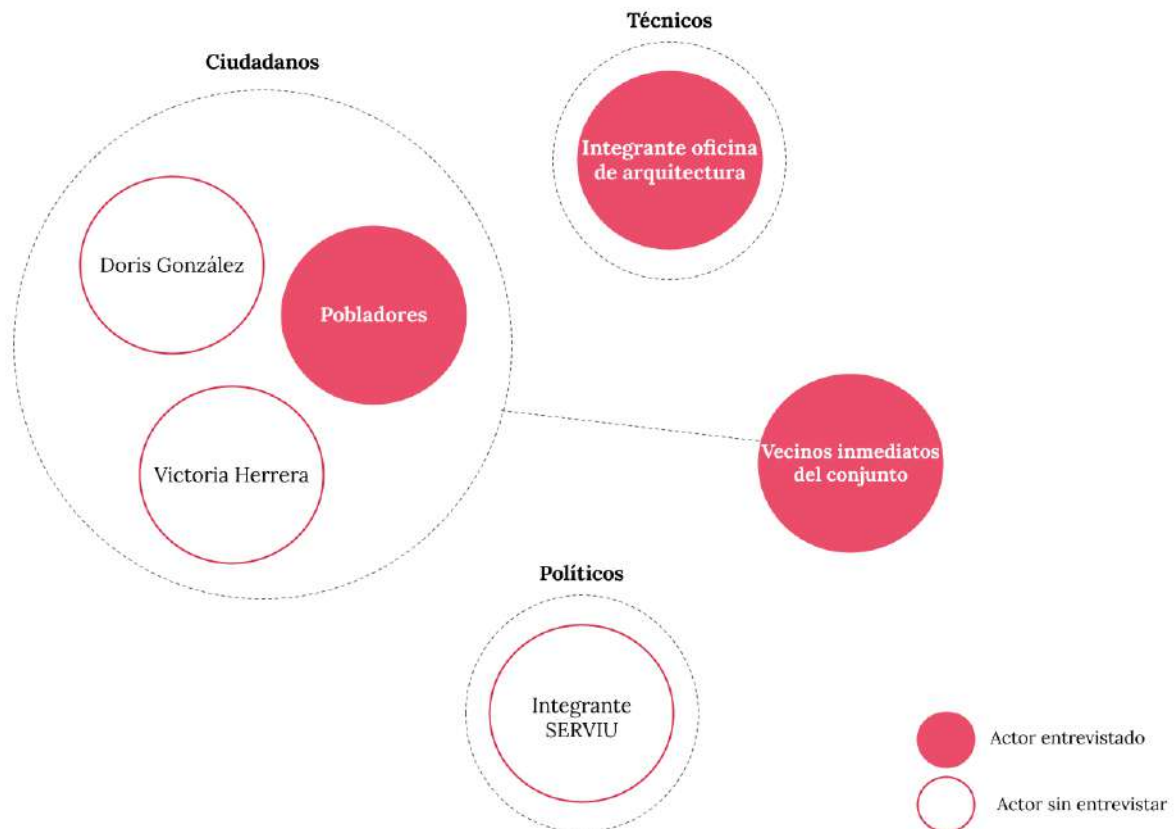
Técnicos

Ciudadanos

Integrante oficina de arquitectura

Doris González

Pobladores

Victoria Herrera

Vecinos inmediatos del conjunto

Políticos

Integrante SERVIU

Actor entrevistado

Actor sin entrevistar